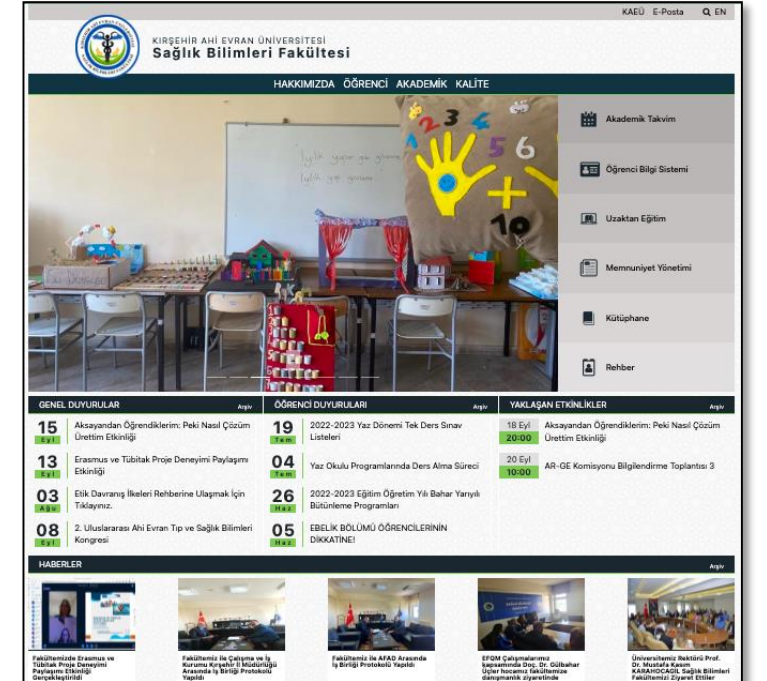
KAEÜ E-Posta EN

KIRŞEHİR AHİ EVRAN ÜNİVERSİTESİ
Sağlık Bilimleri Fakültesi

HAKKIMIZDA ÖĞRENCİ AKADEMİK KALİTE

Akademik Takvim
Öğrenci Bilgi Sistemi
Uzaktan Eğitim
Memnuniyet Yönetimi
Kütüphane
Rehber

GENEL DUYURULAR Arşiv

15 Eyl Aksayandan Öğrendiklerim: Peki Nasıl Çözüm Ürettim Etkinliği
13 Eyl Erasmus ve Tübitak Proje Deneyimi Paylaşımı Etkinliği
03 Ağu Etik Davranış İlkeleri Rehberine Ulaşmak İçin Tıklayınız.
08 Eyl 2. Uluslararası Ahi Evran Tıp ve Sağlık Bilimleri Kongresi

ÖĞRENCİ DUYURULARI Arşiv

19 Tem 2022-2023 Yaz Dönemi Tek Ders Sınav Listeleri
04 Tem Yaz Okulu Programlarında Ders Alma Süreci
26 Haz 2022-2023 Eğitim Öğretim Yılı Bahar Yarıyılı Bütünleme Programları
05 Haz EBELİK BÖLÜMÜ ÖĞRENCİLERİNİN DİKKATİNE!

YAKLAŞAN ETKİNLİKLER Arşiv

18 Eyl 20:00 Aksayandan Öğrendiklerim: Peki Nasıl Çözüm Ürettim Etkinliği
20 Eyl 10:00 AR-GE Komisyonu Bilgilendirme Toplantısı 3

HABERLER Arşiv

Fakültemizde Erasmus ve Tübitak Proje Deneyimi Paylaşımı Etkinliği Gerçekleştirildi
Fakültemiz ile Çalışma ve İş Kurumu Kırşehir İl Müdürlüğü Arasında İş Birliği Protokolü Yapıldı
Fakültemiz ile AFAD Arasında İş Birliği Protokolü Yapıldı
EFQM Çalışmalarımız kapsamında Doç. Dr. Gülbahar Üçler hocamız fakültemize danışmanlık ziyaretinde
Üniversitemiz Rektörü Prof. Dr. Mustafa Kasım KARAHOCAGİL Sağlık Bilimleri Fakültemizi Ziyaret Ettiler